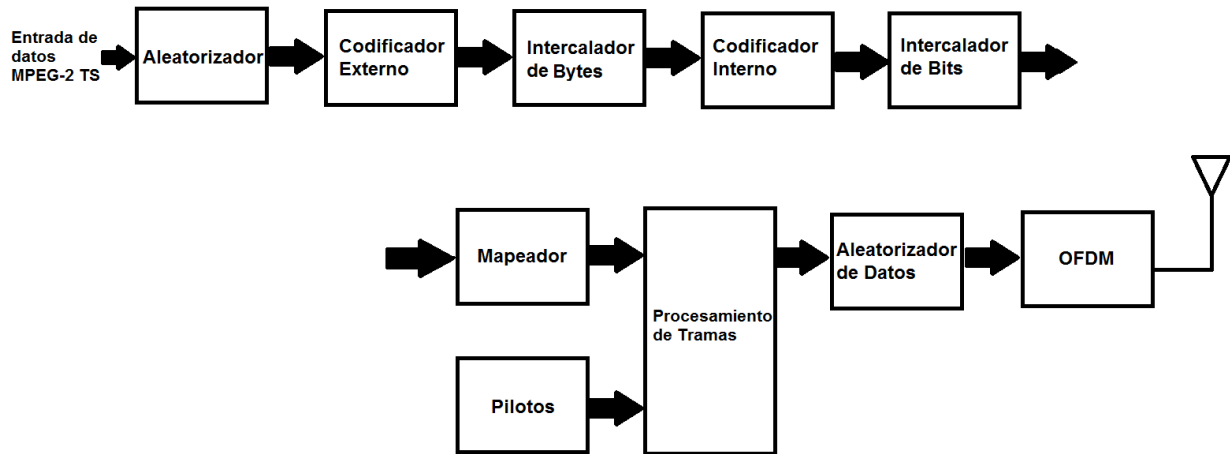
Entrada de datos MPEG-2 TS

Aleatorizador

Codificador Externo

Intercalador de Bytes

Codificador Interno

Intercalador de Bits

Mapeador

Pilotos

Procesamiento de Tramas

Aleatorizador de Datos

OFDM